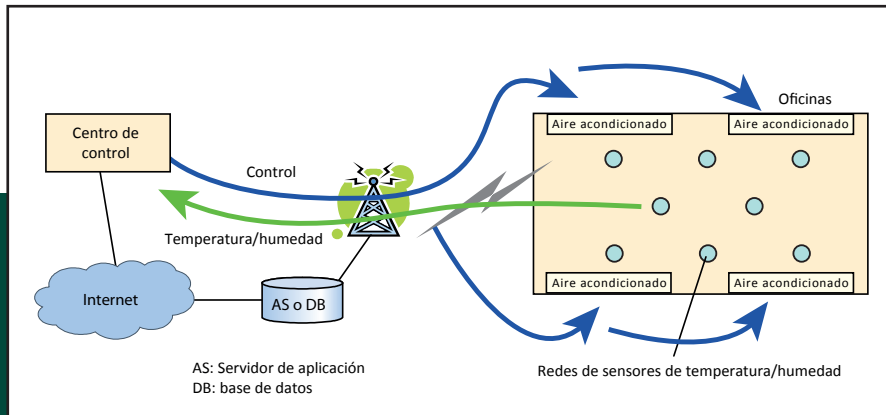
Oficinas

Centro de control

Control

Aire acondicionado

Aire acondicionado

Temperatura/humedad

Aire acondicionado

Aire acondicionado

Internet

AS o DB

AS: Servidor de aplicación
DB: base de datos

Redes de sensores de temperatura/humedad